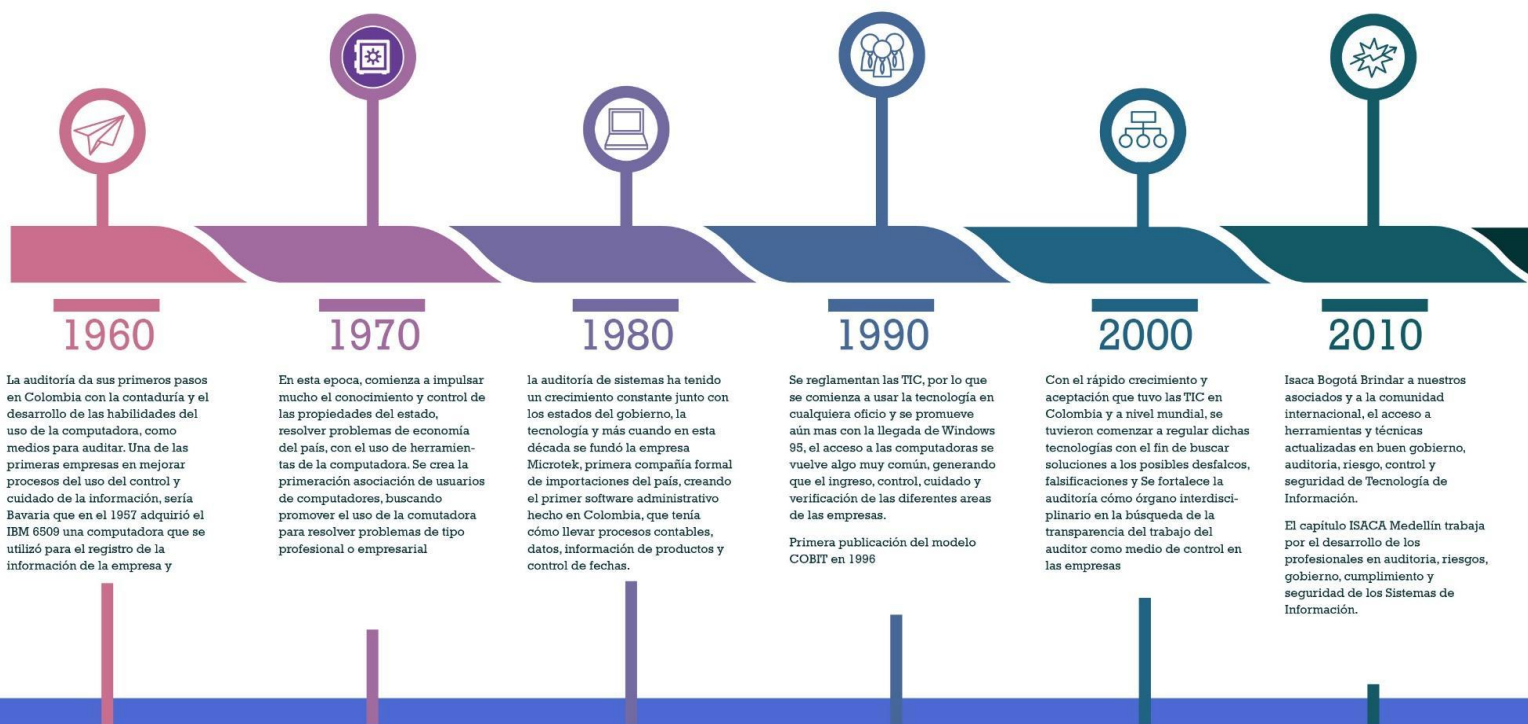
1960

La auditoría da sus primeros pasos en Colombia con la contaduría y el desarrollo de las habilidades del uso de la computadora, como medios para auditar. Una de las primeras empresas en mejorar procesos del uso del control y cuidado de la información, sería Bavaria que en el 1957 adquirió el IBM 6509 una computadora que se utilizó para el registro de la información de la empresa y

1970

En esta epoca, comienza a impulsar mucho el conocimiento y control de las propiedades del estado, resolver problemas de economía del país, con el uso de herramientas de la computadora. Se crea la primeración asociación de usuarios de computadores, buscando promover el uso de la comutadora para resolver problemas de tipo profesional o empresarial

1980

la auditoría de sistemas ha tenido un crecimiento constante junto con los estados del gobierno, la tecnología y más cuando en esta década se fundó la empresa Microtek, primera compañía formal de importaciones del país, creando el primer software administrativo hecho en Colombia, que tenía cómo llevar procesos contables, datos, información de productos y control de fechas.

1990

Se reglamentan las TIC, por lo que se comienza a usar la tecnología en cualquiera oficio y se promueve aún mas con la llegada de Windows 95, el acceso a las computadoras se vuelve algo muy común, generando que el ingreso, control, cuidado y verificación de las diferentes areas de las empresas.

Primera publicación del modelo COBIT en 1996

2000

Con el rápido crecimiento y aceptación que tuvo las TIC en Colombia y a nivel mundial, se tuvieron comenzar a regular dichas tecnologías con el fin de buscar soluciones a los posibles desfalcos, falsificaciones y Se fortalece la auditoría cómo órgano interdisciplinario en la búsqueda de la transparencia del trabajo del auditor como medio de control en las empresas

2010

Isaca Bogotá Brindar a nuestros asociados y a la comunidad internacional, el acceso a herramientas y técnicas actualizadas en buen gobierno, auditoría, riesgo, control y seguridad de Tecnología de Información.

El capítulo ISACA Medellín trabaja por el desarrollo de los profesionales en auditoria, riesgos, gobierno, cumplimiento y seguridad de los Sistemas de Información.